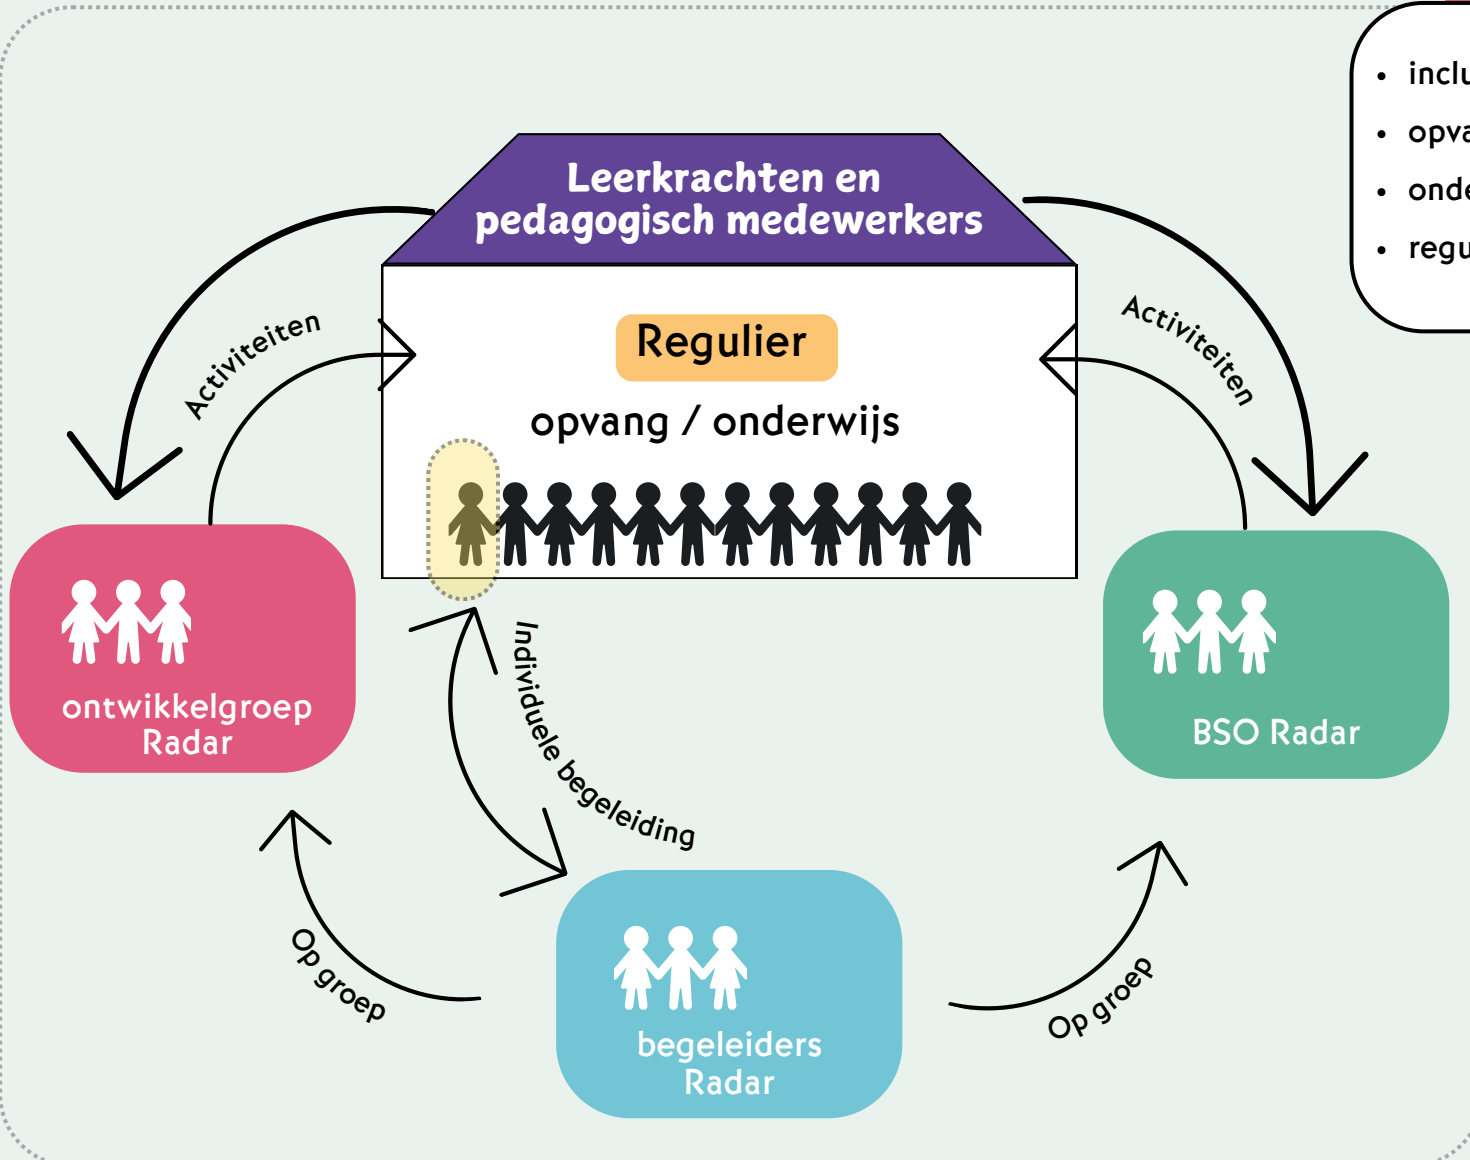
• inclu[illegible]
• opva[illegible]
• onde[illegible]
• regu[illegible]

Leerkrachten en pedagogisch medewerkers

Regulier

opvang / onderwijs

Activiteiten

Activiteiten

ontwikkelgroep Radar

BSO Radar

Individuele begeleiding

begeleiders Radar

Op groep

Op groep